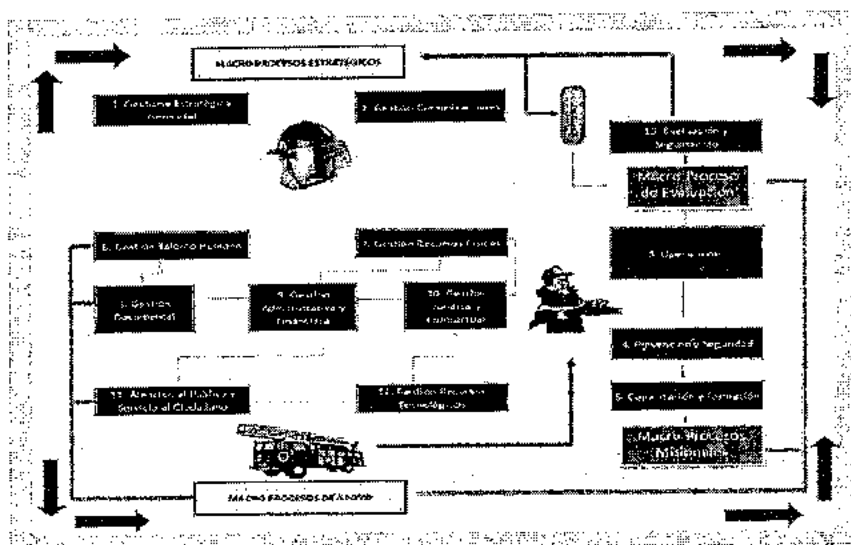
MACROPROCESOS ESTRATÉGICOS

1. Gestión Estratégica Gerencial

2. Gestión Comunicaciones

10. Evaluación y Seguimiento

Macro Proceso de Evaluación

6. Gestión Talento Humano

7. Gestión Recursos Físicos

3. Operaciones

5. Gestión Documental

8. Gestión Administrativa y Financiera

10. Gestión Jurídica y Contratación

4. Prevención y Seguridad

11. Atención al Público y Servicio al Ciudadano

12. Gestión Recursos Tecnológicos

5. Capacitación y Formación

Macro Procesos Misionales

MACRO PROCESOS DE APOYO